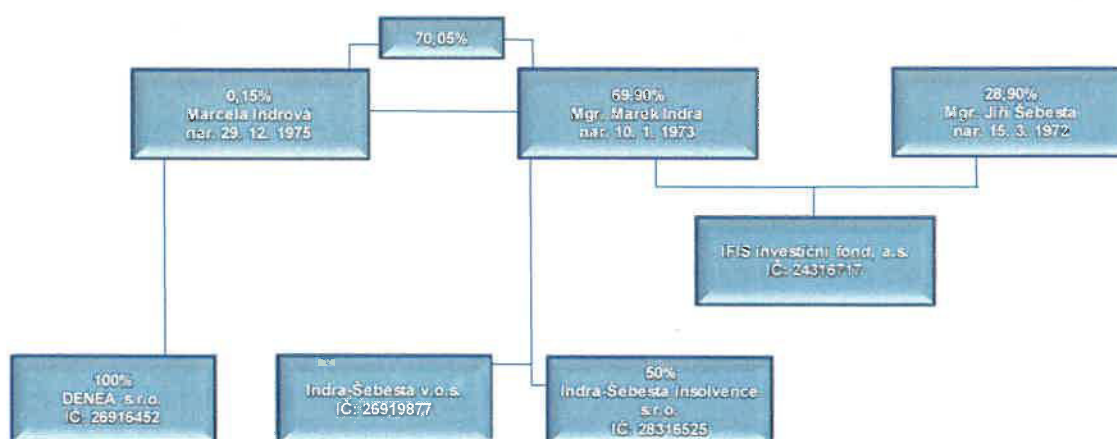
70,05%

0,15%
Marcela Indrová
nar. 29. 12. 1975

69,90%
Mgr. Marek Indra
nar. 10. 1. 1973

28,90%
Mgr. Jiří Šebesta
nar. 15. 3. 1972

IFIS investiční fond, a.s.
IČ: 24316717

100%
DENEA, s.r.o.
IČ: 26916452

Indra-Šebesta v.o.s.
IČ: 26919877

50%
Indra-Šebesta insolvence s.r.o.
IČ: 28316525